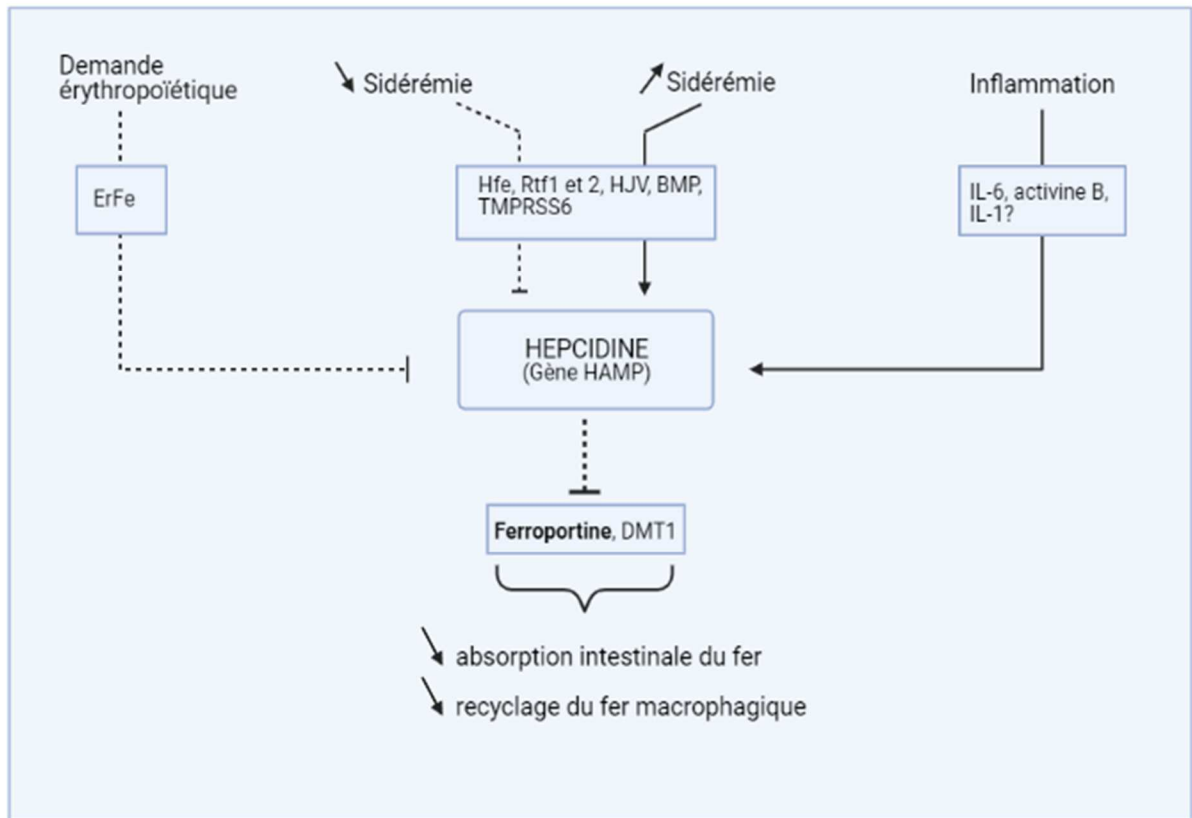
Demande érythropoïétique

↘ Sidérémie

↗ Sidérémie

Inflammation

ErFe

Hfe, Rtf1 et 2, HJV, BMP, TMPRSS6

IL-6, activine B, IL-1?

HEPCIDINE
(Gène HAMP)

**Ferroportine**, DMT1

↘ absorption intestinale du fer

↘ recyclage du fer macrophagique